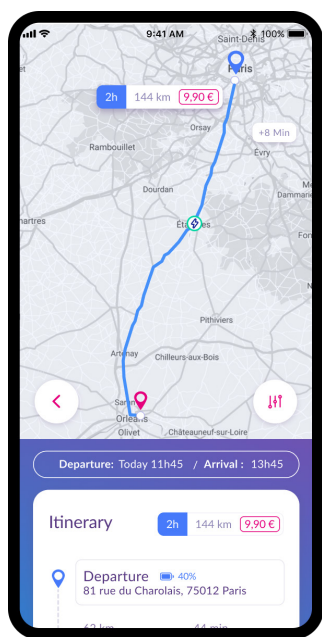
9:41 AM
100%
Saint-Denis
Paris
2h
144 km
9,90 €
Orsay
+8 Min
Rambouillet
Évry
Dourdan
hartres
Étampes
Pithiviers
Artenay
Chilleurs-aux-Bois
Saran
Orléans
Olivet
Châteauneuf-sur-Loire
Departure: Today 11h45 / Arrival : 13h45
Itinerary
2h
144 km
9,90 €
Departure
40%
81 rue du Charolais, 75012 Paris
62 km
44 min